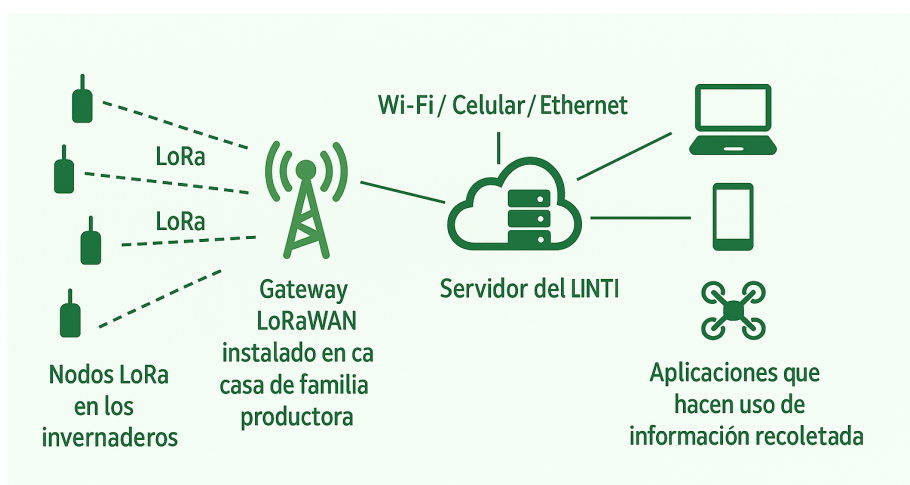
Wi-Fi / Celular / Ethernet

LoRa

LoRa

Gateway LoRaWAN instalado en ca casa de familia productora

Servidor del LINTI

Nodos LoRa en los invernaderos

Aplicaciones que hacen uso de información recoletada